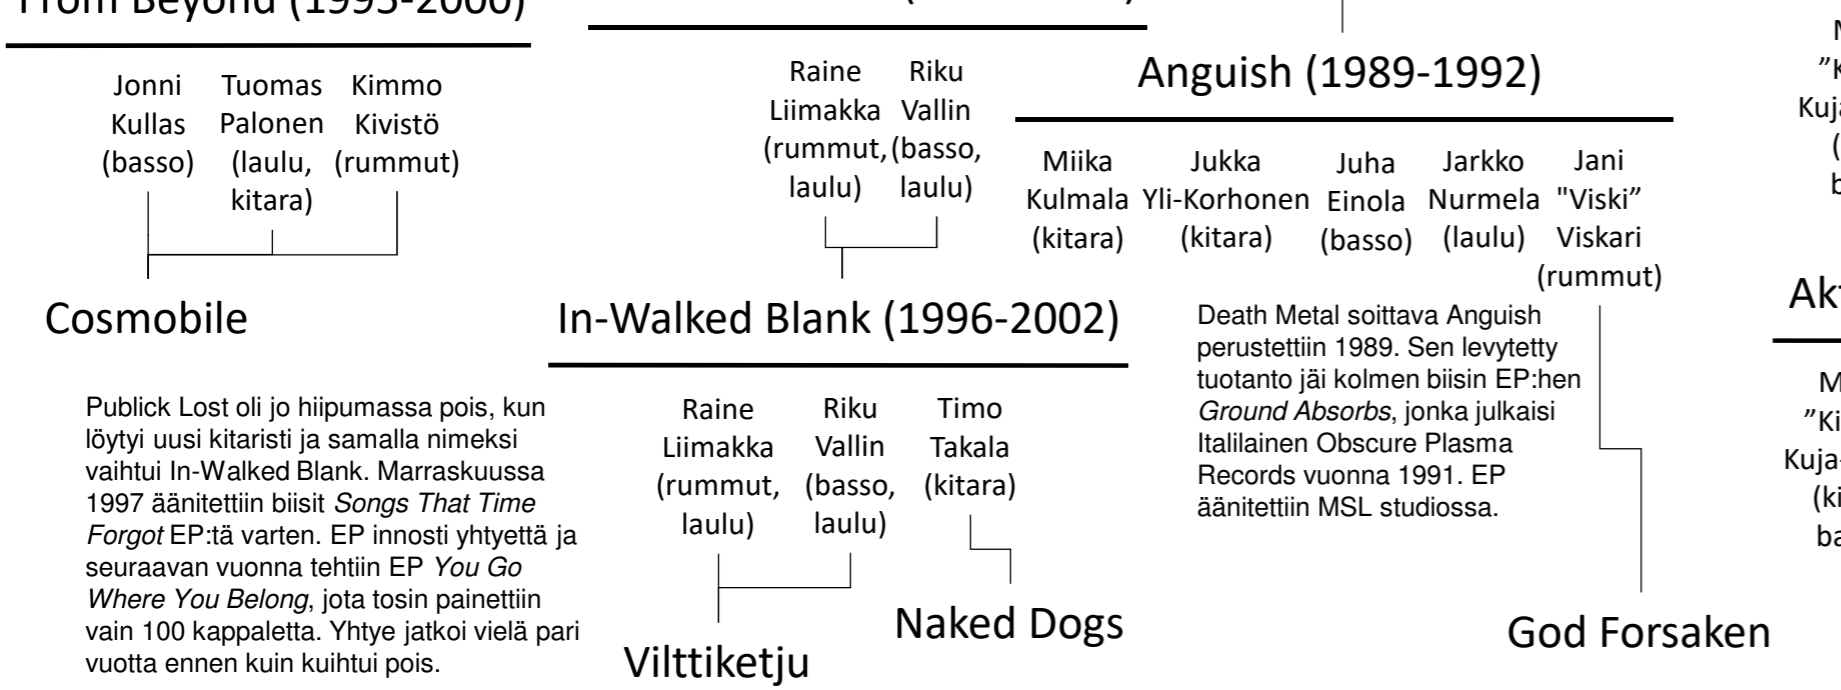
From Beyond (1995-2000)

Jonni Kullas (basso)

Tuomas Palonen (laulu, kitara)

Kimmo Kivistö (rummut)

Cosmobile

Publick Lost oli jo hiipumassa pois, kun löytyi uusi kitaristi ja samalla nimeksi vaihtui In-Walked Blank. Marraskuussa 1997 äänitettiin biisit *Songs That Time Forgot* EP:tä varten. EP innosti yhtyettä ja seuraavan vuonna tehtiin EP *You Go Where You Belong*, jota tosin painettiin vain 100 kappaletta. Yhtye jatkoi vielä pari vuotta ennen kuin kuihtui pois.

Raine Liimakka (rummut, laulu)

Riku Vallin (basso, laulu)

In-Walked Blank (1996-2002)

Raine Liimakka (rummut, laulu)

Riku Vallin (basso, laulu)

Timo Takala (kitara)

Vilttiketju

Naked Dogs

Anguish (1989-1992)

Miika Kulmala (kitara)

Jukka Yli-Korhonen (kitara)

Juha Einola (basso)

Jarkko Nurmela (laulu)

Jani "Viski" Viskari (rummut)

Death Metal soittava Anguish perustettiin 1989. Sen levytetty tuotanto jäi kolmen biisin EP:hen *Ground Absorbs*, jonka julkaisi Italilainen Obscure Plasma Records vuonna 1991. EP äänitettiin MSL studiossa.

God Forsaken

M
"K
Kuja
(
b

Ak

M
"Ki
Kuja-
(ki
ba